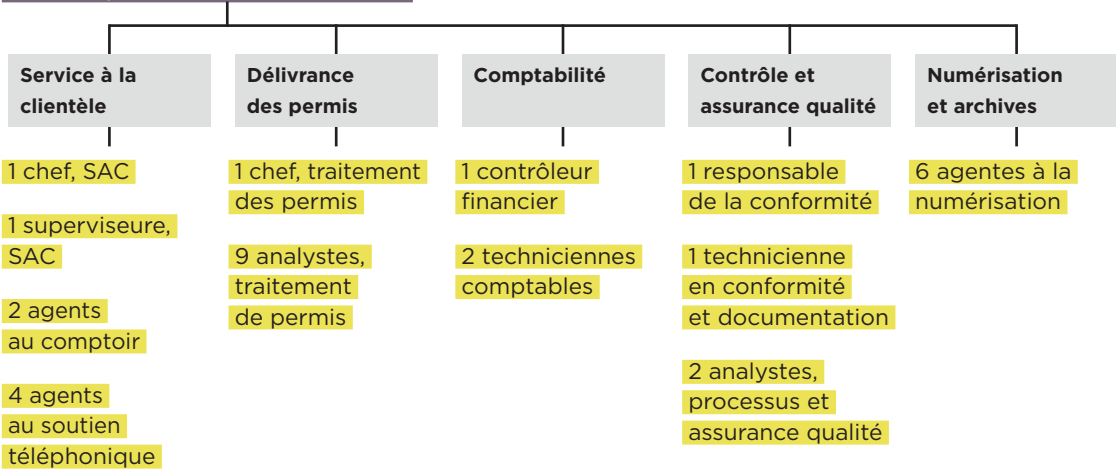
Service à la clientèle

1 chef, SAC

1 superviseure, SAC

2 agents au comptoir

4 agents au soutien téléphonique

Délivrance des permis

1 chef, traitement des permis

9 analystes, traitement de permis

Comptabilité

1 contrôleur financier

2 techniciennes comptables

Contrôle et assurance qualité

1 responsable de la conformité

1 technicienne en conformité et documentation

2 analystes, processus et assurance qualité

Numérisation et archives

6 agentes à la numérisation